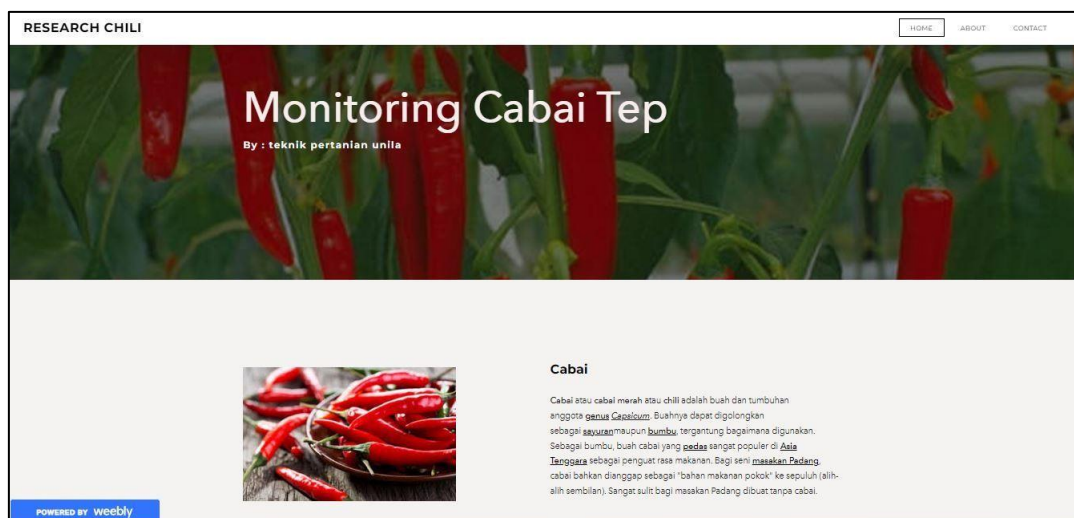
RESEARCH CHILI

HOME ABOUT CONTACT

Monitoring Cabai Tep

By : teknik pertanian unila

Cabai

Cabai atau cabai merah atau chili adalah buah dan tumbuhan anggota genus Capsicum. Buahnya dapat digolongkan sebagai sayuranmaupun bumbu, tergantung bagaimana digunakan. Sebagai bumbu, buah cabai yang pedas sangat populer di Asia Tenggara sebagai penguat rasa makanan. Bagi seni masakan Padang, cabai bahkan dianggap sebagai "bahan makanan pokok" ke sepuluh (alih-alih sembilan). Sangat sulit bagi masakan Padang dibuat tanpa cabai.

POWERED BY weebly